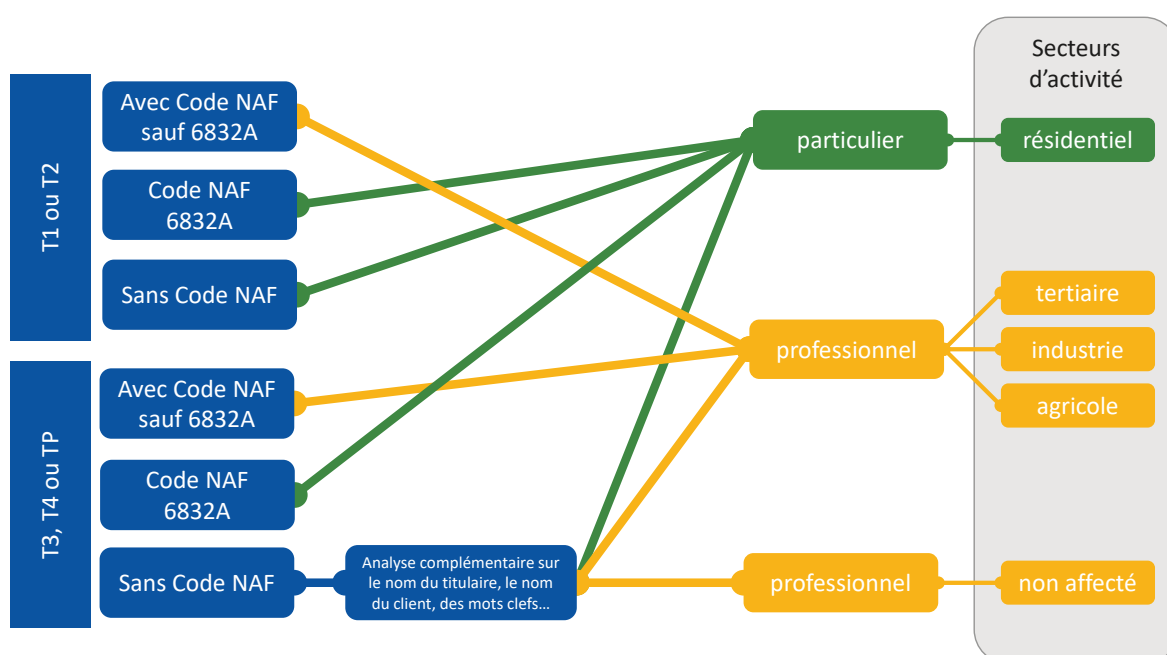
Secteurs d'activité

T1 ou T2

Avec Code NAF sauf 6832A

Code NAF 6832A

Sans Code NAF

T3, T4 ou TP

Avec Code NAF sauf 6832A

Code NAF 6832A

Sans Code NAF

Analyse complémentaire sur le nom du titulaire, le nom du client, des mots clefs…

particulier

professionnel

professionnel

résidentiel

tertiaire

industrie

agricole

non affecté